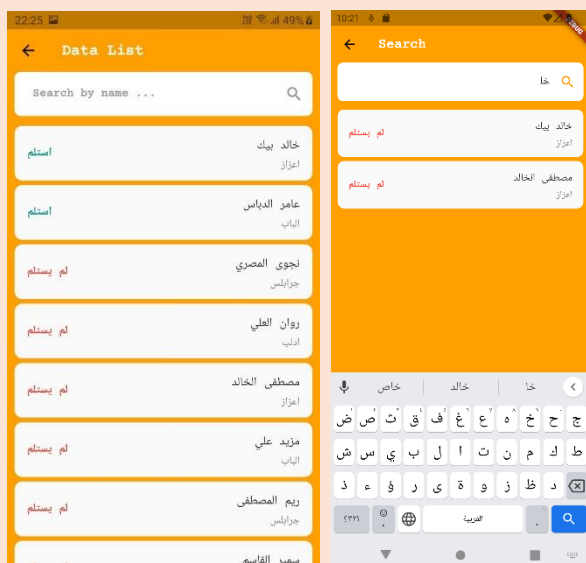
22:25 49%

Data List

Search by name ...

خالد بيك
اعزاز
استلم

عامر الدباس
الباب
استلم

نجوى المصري
جرابلس
لم يستلم

روان العلي
ادلب
لم يستلم

مصطفى الخالد
اعزاز
لم يستلم

مزيد علي
الباب
لم يستلم

ريم المصطفى
جرابلس
لم يستلم

سمير القاسم

10:21
DEBUG

Search

خا

خالد بيك
اعزاز
لم يستلم

مصطفى الخالد
اعزاز
لم يستلم

خا خالد خاص

ج ح خ ه ع غ ف ق ث ص ض
ط ك م ن ت ا ل ب ي س ش
د ظ ز و ة ى ر ؤ ء ذ

العربية
؟٣٢١